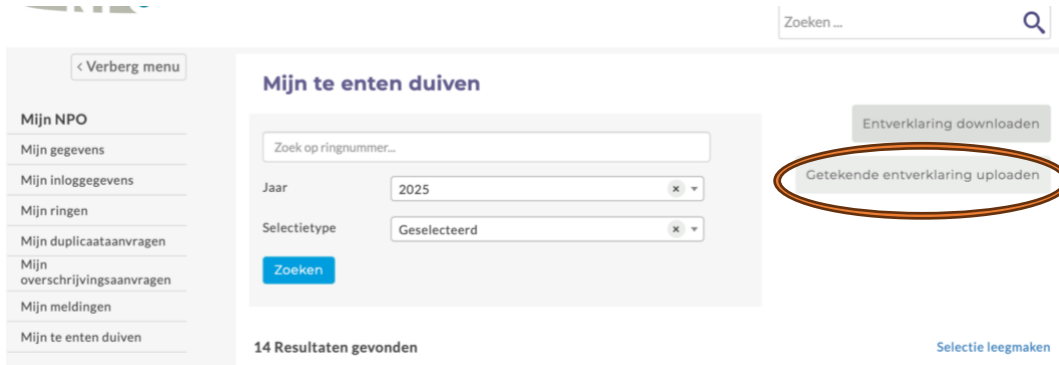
Zoeken ...

< Verberg menu

Mijn NPO
Mijn gegevens
Mijn inloggegevens
Mijn ringen
Mijn duplicaataanvragen
Mijn overschrijvingsaanvragen
Mijn meldingen
Mijn te enten duiven

Mijn te enten duiven

Zoek op ringnummer...

Jaar 2025

Selectietype Geselecteerd

Zoeken

Entverklaring downloaden

Getekende entverklaring uploaden

14 Resultaten gevonden

Selectie leegmaken